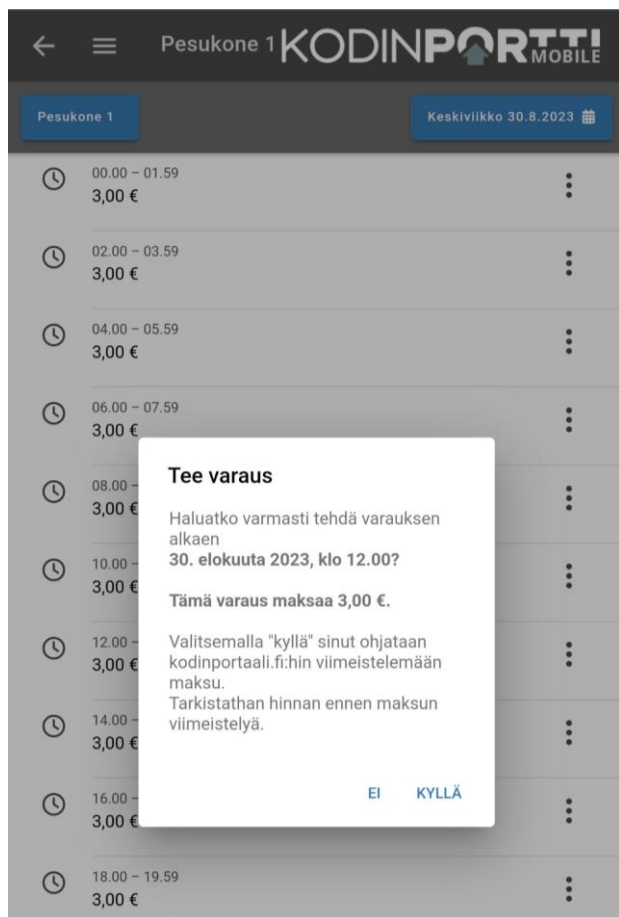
Pesukone 1 KODINPORTTI MOBILE

Pesukone 1

Keskiviikko 30.8.2023

00.00 – 01.59
3,00 €

02.00 – 03.59
3,00 €

04.00 – 05.59
3,00 €

06.00 – 07.59
3,00 €

08.00 –
3,00 €

10.00 –
3,00 €

12.00 –
3,00 €

14.00 –
3,00 €

16.00 –
3,00 €

18.00 – 19.59
3,00 €

Tee varaus

Haluatko varmasti tehdä varauksen alkaen
**30. elokuuta 2023, klo 12.00?**

**Tämä varaus maksaa 3,00 €.**

Valitsemalla "kyllä" sinut ohjataan kodinportaali.fi:hin viimeistelemään maksu.
Tarkistathan hinnan ennen maksun viimeistelyä.

EI KYLLÄ